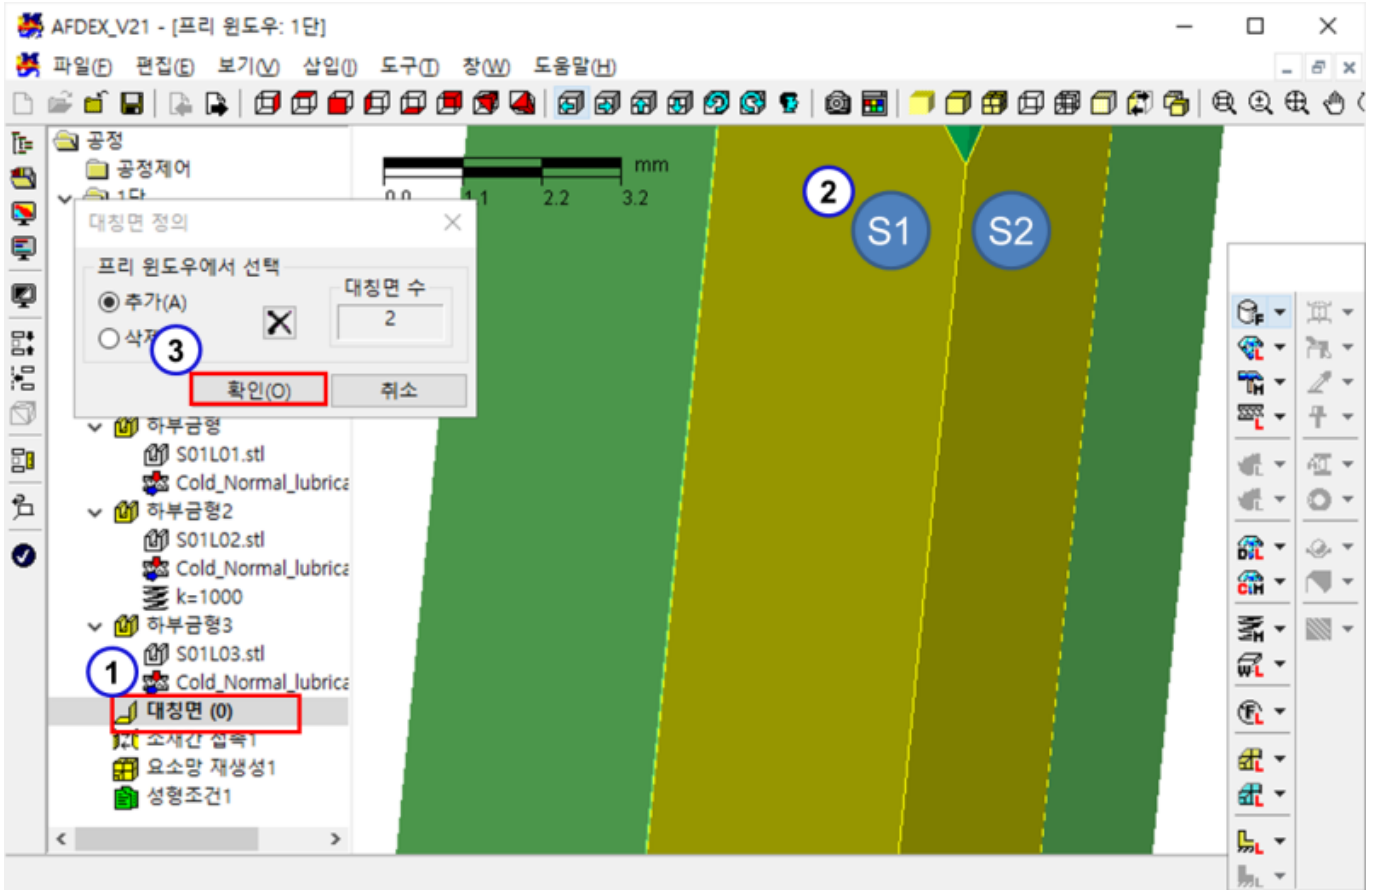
AFDEX_V21 - [프리 윈도우: 1단]

파일(F) 편집(E) 보기(V) 삽입(I) 도구(T) 창(W) 도움말(H)

공정
공정제어
1단

대칭면 정의
프리 윈도우에서 선택
추가(A)
삭제
대칭면 수
2
확인(O)
취소

0.0 1.1 2.2 3.2
mm

하부금형
S01L01.stl
Cold_Normal_lubrica
하부금형2
S01L02.stl
Cold_Normal_lubrica
k=1000
하부금형3
S01L03.stl
Cold_Normal_lubrica
대칭면 (0)
소재간 접촉1
요소망 재생성1
성형조건1

1
2
3
S1
S2